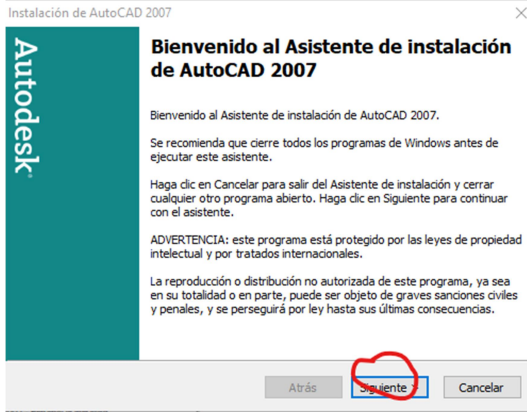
Instalación de AutoCAD 2007

Autodesk®

Bienvenido al Asistente de instalación de AutoCAD 2007

Bienvenido al Asistente de instalación de AutoCAD 2007.

Se recomienda que cierre todos los programas de Windows antes de ejecutar este asistente.

Haga clic en Cancelar para salir del Asistente de instalación y cerrar cualquier otro programa abierto. Haga clic en Siguiente para continuar con el asistente.

ADVERTENCIA: este programa está protegido por las leyes de propiedad intelectual y por tratados internacionales.

La reproducción o distribución no autorizada de este programa, ya sea en su totalidad o en parte, puede ser objeto de graves sanciones civiles y penales, y se perseguirá por ley hasta sus últimas consecuencias.

< Atrás

Siguiente >

Cancelar